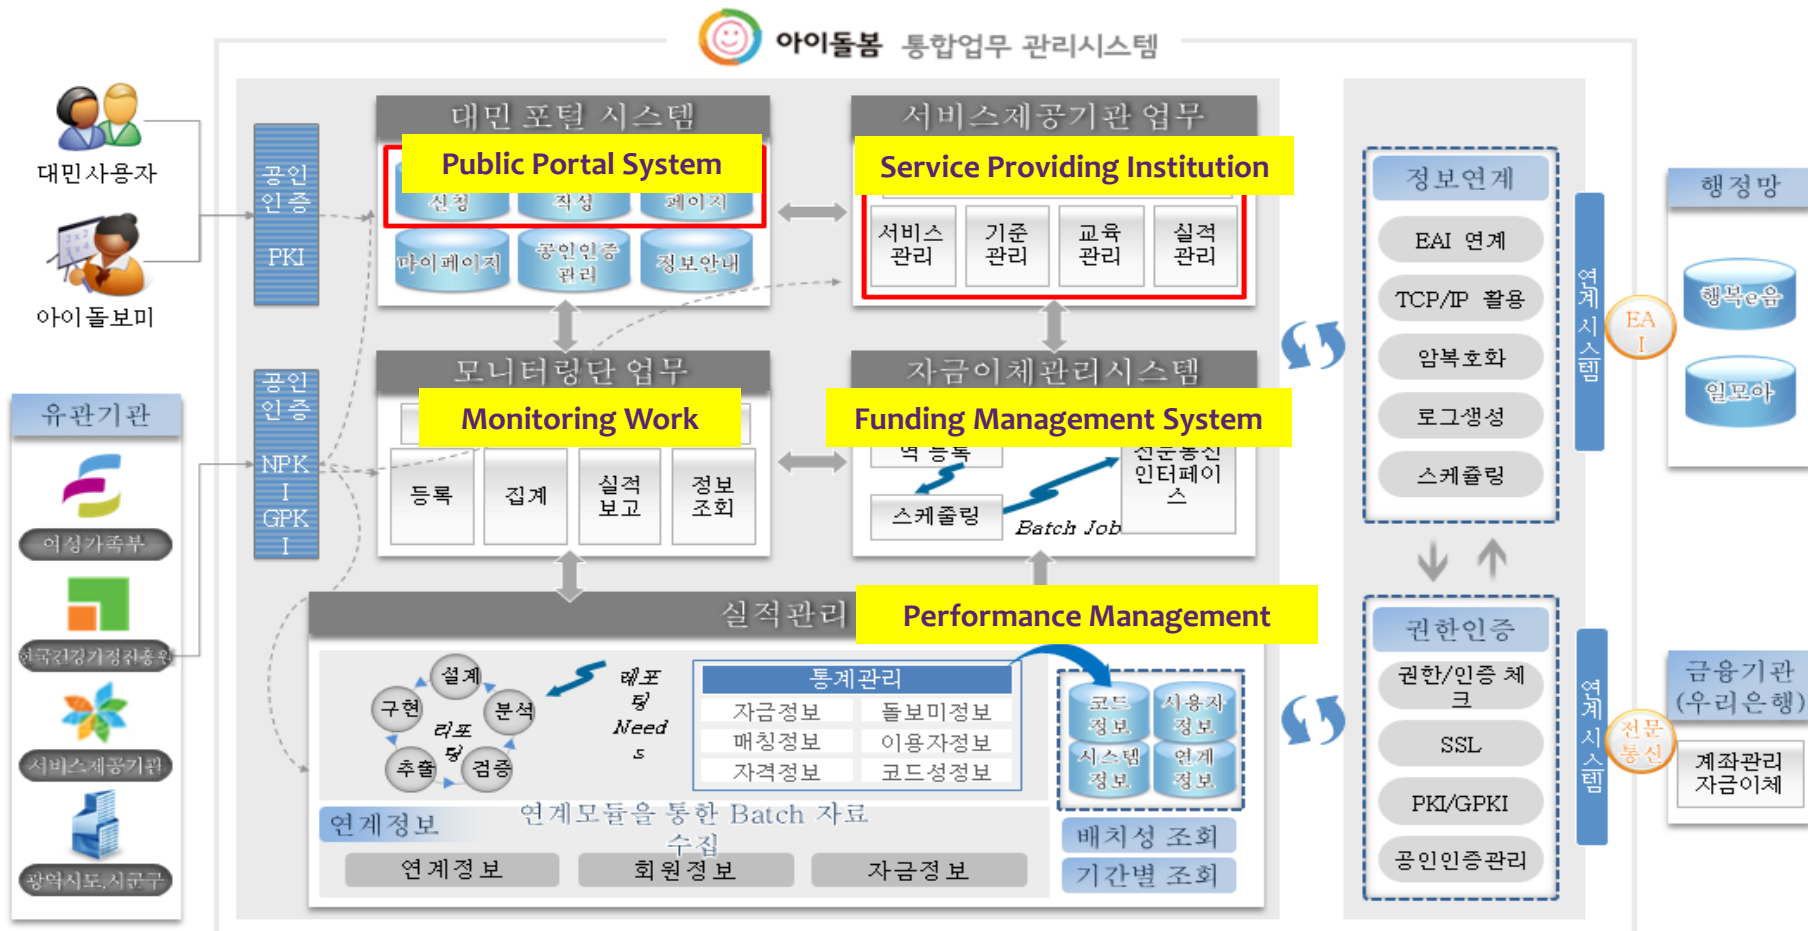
아이돌봄 통합업무 관리시스템

대민사용자

아이돌보미

공인인증 PKI

대민 포털 시스템
Public Portal System
신청 작성 페이지
마이페이지 공인인증관리 정보안내

서비스제공기관 업무
Service Providing Institution
서비스관리 기준관리 교육관리 실적관리

유관기관
여성가족부
한국건강가정진흥원
서비스제공기관
광역시도,시군구

공인인증 NPKI GPKI

모니터링단 업무
Monitoring Work
등록 집계 실적보고 정보조회

자금이체관리시스템
Funding Management System
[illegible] 등록
스케줄링
Batch Job
전문통신 인터페이스

실적관리
Performance Management
설계 구현 분석 추출 검증 리포팅
리포팅 Needs
통계관리
| 자금정보 | 돌보미정보 |
|---|---|
| 매칭정보 | 이용자정보 |
| 자격정보 | 코드성정보 |

코드정보 사용자정보 시스템정보 연계정보
배치성 조회
기간별 조회
연계정보
연계모듈을 통한 Batch 자료 수집
연계정보 회원정보 자금정보

정보연계
EAI 연계
TCP/IP 활용
암복호화
로그생성
스케줄링

연계시스템
EAI

권한인증
권한/인증 체크
SSL
PKI/GPKI
공인인증관리

연계시스템
전문통신

행정망
행복e음
일모아

금융기관 (우리은행)
계좌관리 자금이체